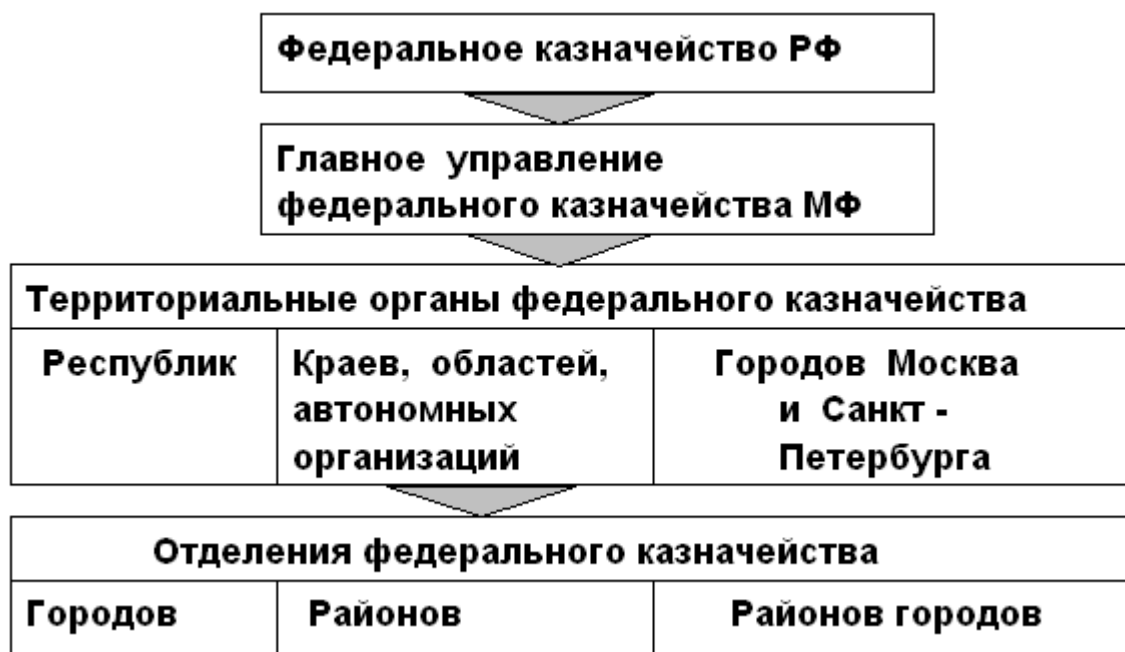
Федеральное казначейство РФ

Главное управление федерального казначейства МФ

Территориальные органы федерального казначейства

| Республик | Краев, областей, автономных организаций | Городов Москва и Санкт - Петербурга |
|---|---|---|

Отделения федерального казначейства

| Городов | Районов | Районов городов |
|---|---|---|